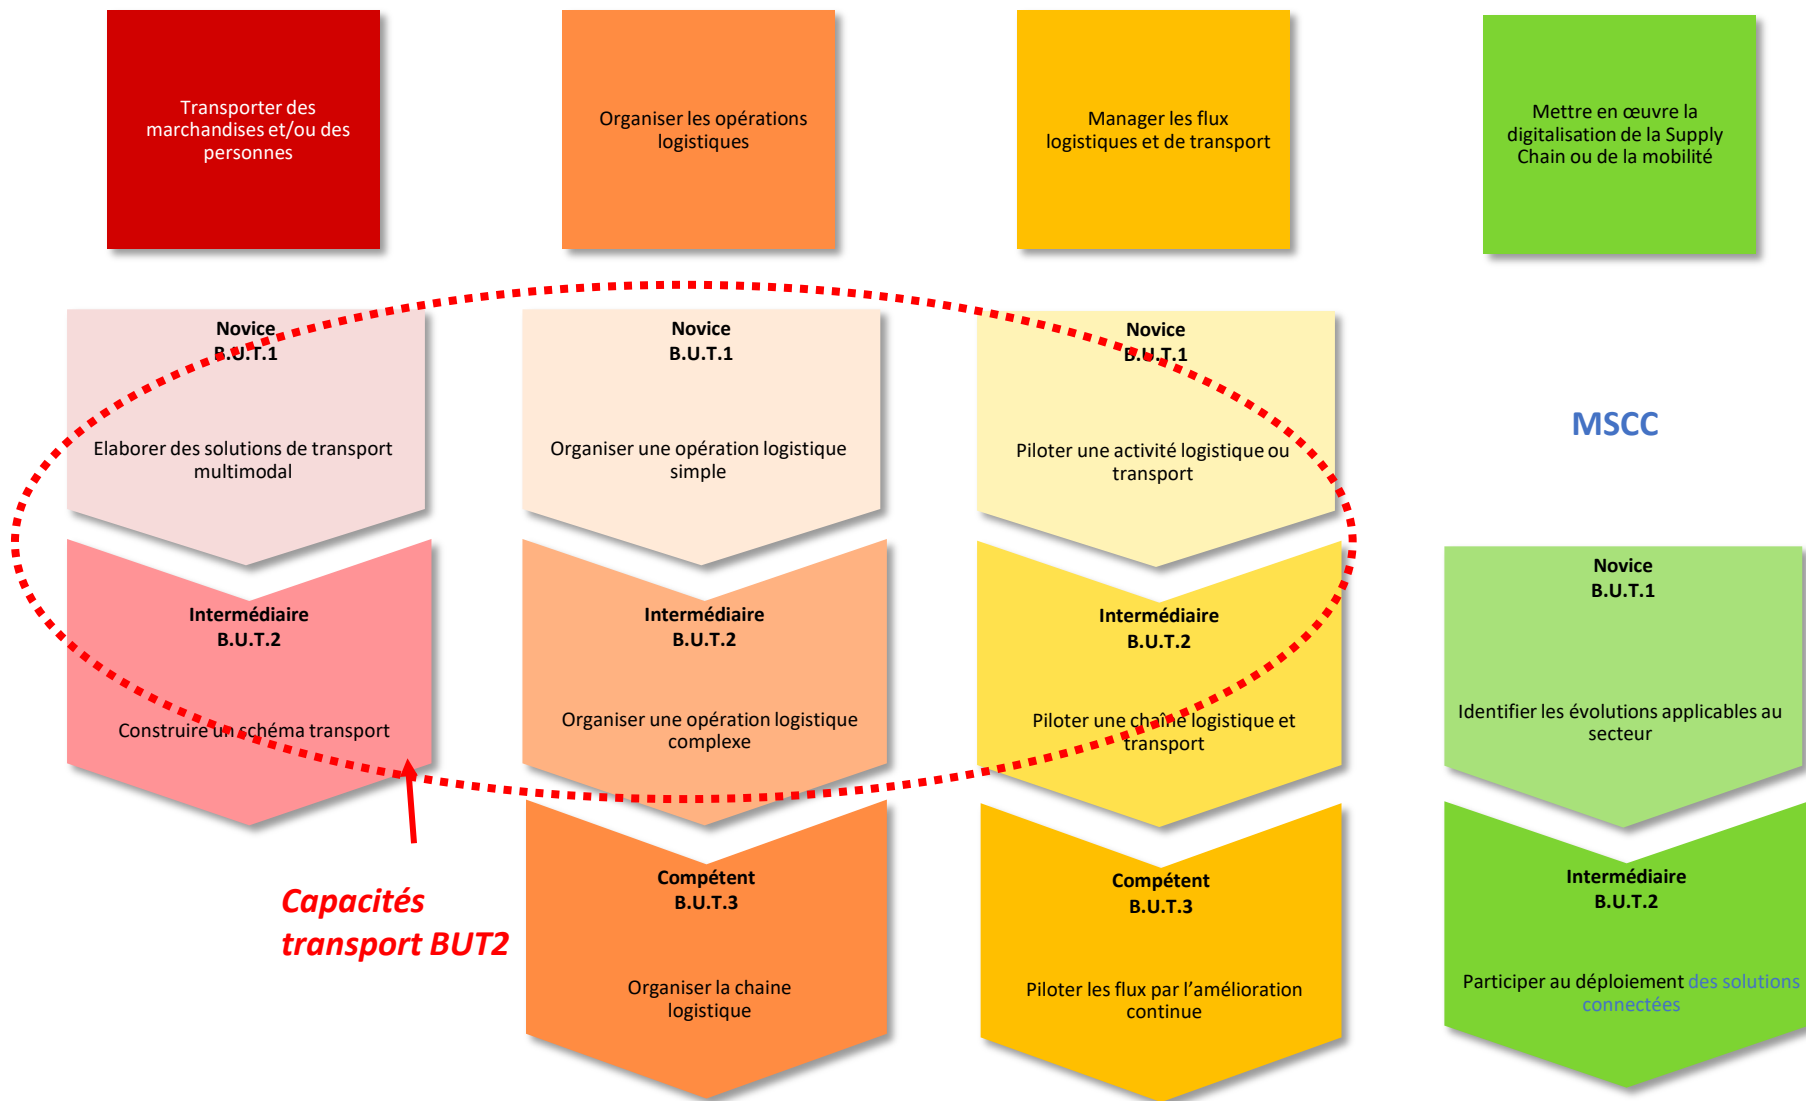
Transporter des marchandises et/ou des personnes

Organiser les opérations logistiques

Manager les flux logistiques et de transport

Mettre en œuvre la digitalisation de la Supply Chain ou de la mobilité

Novice
B.U.T.1

Elaborer des solutions de transport multimodal

Intermédiaire
B.U.T.2

Construire un schéma transport

Novice
B.U.T.1

Organiser une opération logistique simple

Intermédiaire
B.U.T.2

Organiser une opération logistique complexe

Compétent
B.U.T.3

Organiser la chaine logistique

Novice
B.U.T.1

Piloter une activité logistique ou transport

Intermédiaire
B.U.T.2

Piloter une chaîne logistique et transport

Compétent
B.U.T.3

Piloter les flux par l'amélioration continue

MSCC

Novice
B.U.T.1

Identifier les évolutions applicables au secteur

Intermédiaire
B.U.T.2

Participer au déploiement des solutions connectées

Capacités transport BUT2